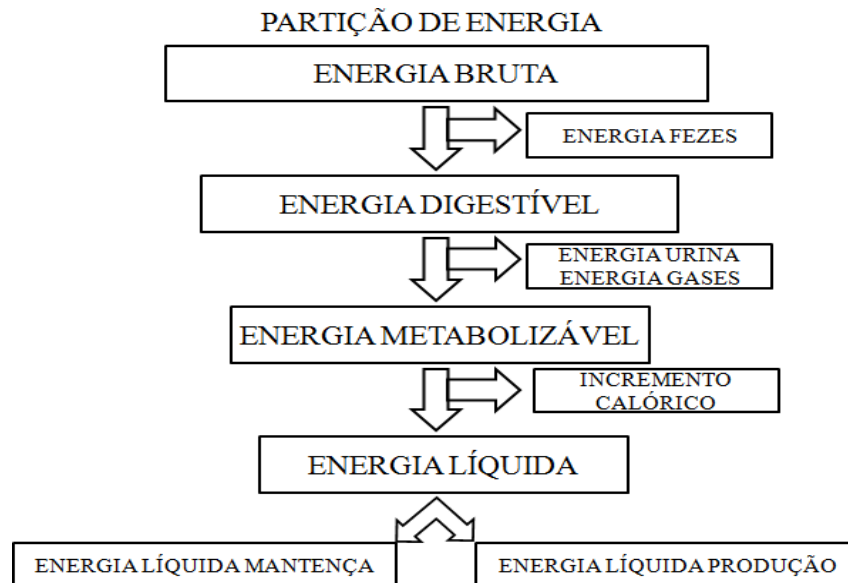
PARTIÇÃO DE ENERGIA

ENERGIA BRUTA

ENERGIA FEZES

ENERGIA DIGESTÍVEL

ENERGIA URINA
ENERGIA GASES

ENERGIA METABOLIZÁVEL

INCREMENTO CALÓRICO

ENERGIA LÍQUIDA

ENERGIA LÍQUIDA MANTENÇA

ENERGIA LÍQUIDA PRODUÇÃO